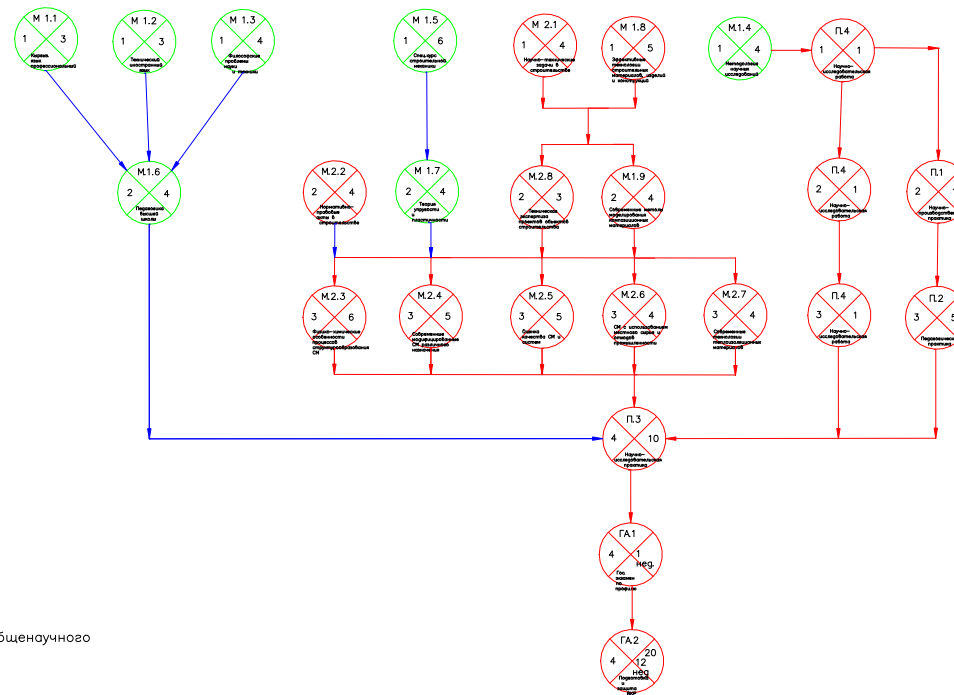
М 1.1
1 3
Карьер. язык профессиональный

М 1.2
1 3
Технический иностранный язык

М 1.3
1 4
Философские проблемы науки и техники

М 1.5
1 6
Спец.курс строительной механики

М 2.1
1 4
Научно-технические задачи в строительстве

М 1.8
1 5
Эффективные технологии строительных материалов, изделий и конструкций

М.1.4
1 4
Методология научных исследований

П.4
1 1
Научно-исследовательская работа

М.1.6
2 4
Педагогика высшей школы

М.2.2
2 4
Нормативно-правовые акты в строительстве

М 1.7
2 4
Теория упругости и пластичности

М.2.8
2 3
Техническая экспертиза зданий объектов строительства

М.1.9
2 4
Современные методы моделирования и прогнозирования материалов

П.4
2 1
Научно-исследовательская работа

П.1
2 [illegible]
Научно-производственная практика

М.2.3
3 6
Физико-химические особенности процессов структурообразования СМ

М.2.4
3 5
Современные модифицирование СМ различного назначения

М.2.5
3 5
Оценка качества СМ и систем

М.2.6
3 4
СМ с использованием местного сырья и отходов промышленности

М.2.7
3 4
Современные технологии наноразмерных материалов

П.4
3 1
Научно-исследовательская работа

П.2
3 5
Педагогическая практика

П.3
4 10
Научно-исследовательская практика

ГА.1
4 1 нед.
Гос экзамен по профилю

ГА.2
4 20 12 нед
Подготовка и защита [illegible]

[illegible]бщенаучного